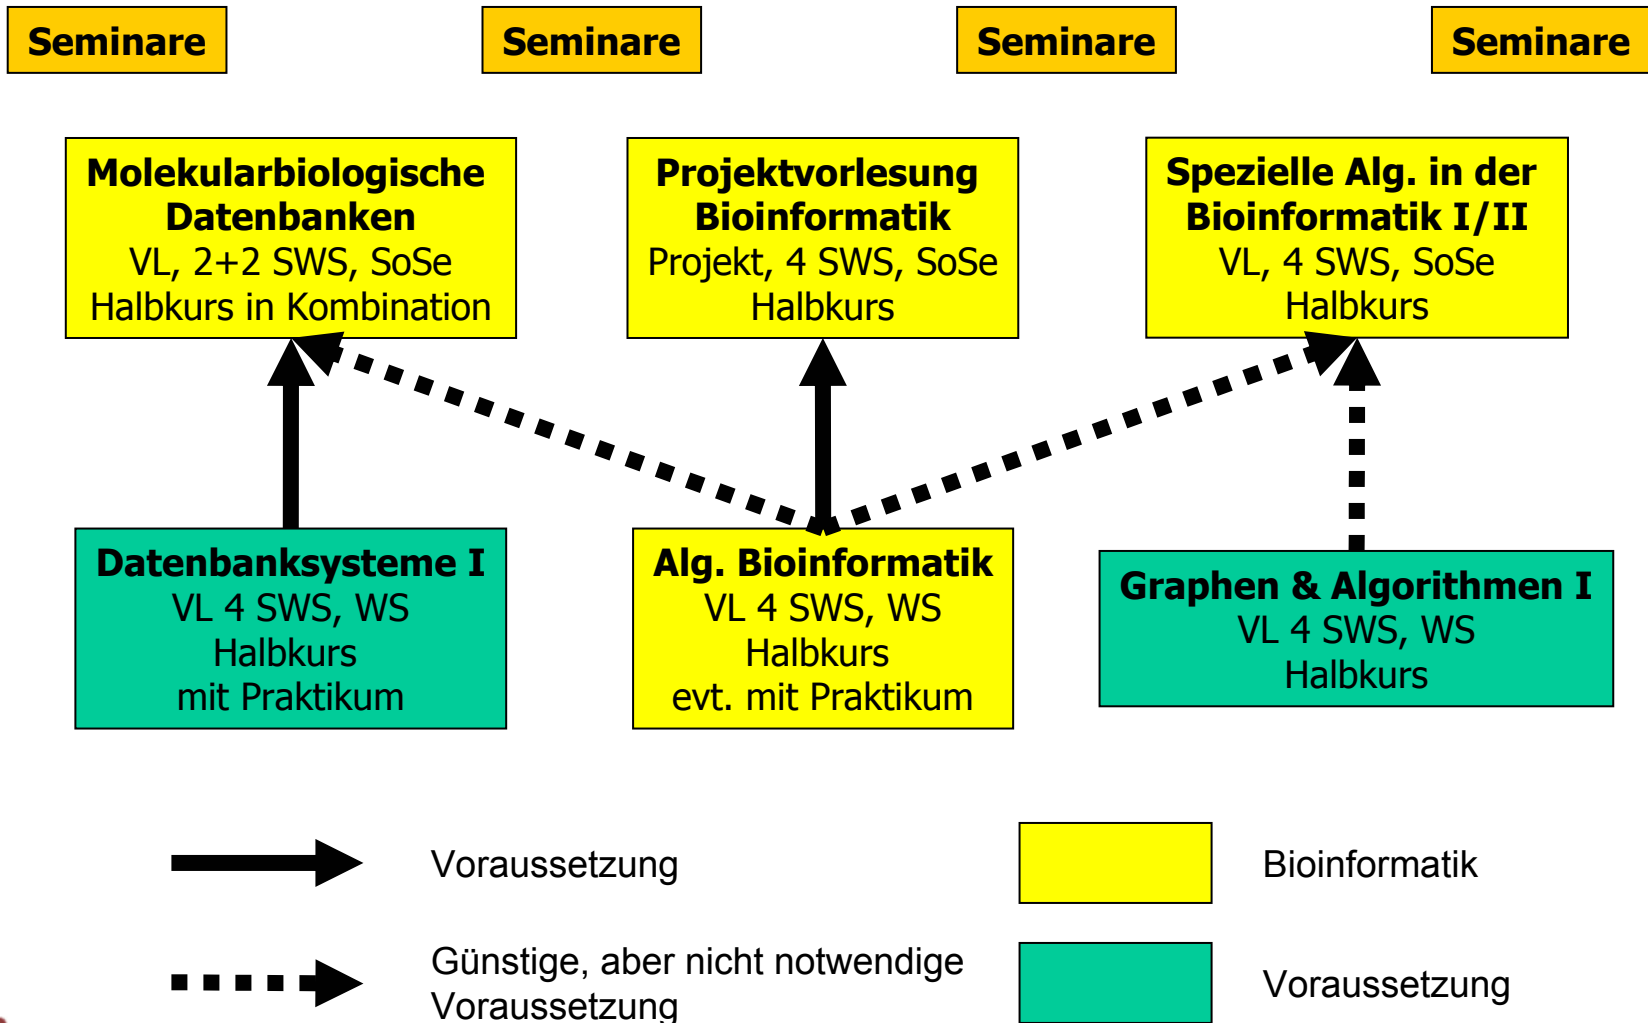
Seminare

Seminare

Seminare

Seminare

Molekularbiologische Datenbanken
VL, 2+2 SWS, SoSe
Halbkurs in Kombination

Projektvorlesung Bioinformatik
Projekt, 4 SWS, SoSe
Halbkurs

Spezielle Alg. in der Bioinformatik I/II
VL, 4 SWS, SoSe
Halbkurs

Datenbanksysteme I
VL 4 SWS, WS
Halbkurs
mit Praktikum

Alg. Bioinformatik
VL 4 SWS, WS
Halbkurs
evt. mit Praktikum

Graphen & Algorithmen I
VL 4 SWS, WS
Halbkurs

Voraussetzung

Bioinformatik

Günstige, aber nicht notwendige Voraussetzung

Voraussetzung